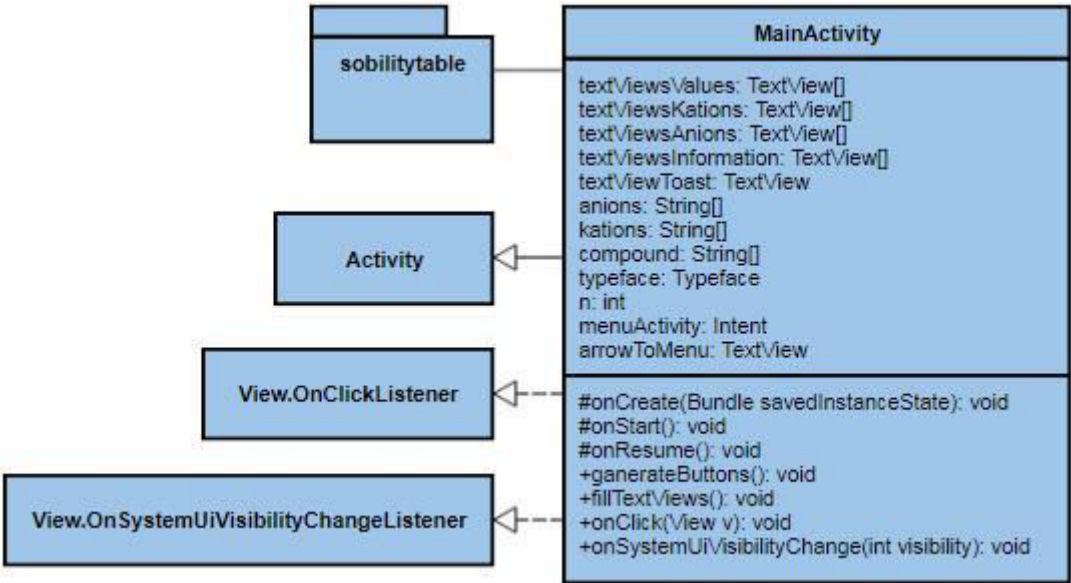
sobilitytable

Activity

View.OnClickListener

View.OnSystemUiVisibilityChangeListener

MainActivity

textViewsValues: TextView[]
textViewsKations: TextView[]
textViewsAnions: TextView[]
textViewsInformation: TextView[]
textViewToast: TextView
anions: String[]
kations: String[]
compound: String[]
typeface: Typeface
n: int
menuActivity: Intent
arrowToMenu: TextView

#onCreate(Bundle savedInstanceState): void
#onStart(): void
#onResume(): void
+ganerateButtons(): void
+fillTextViews(): void
+onClick(View v): void
+onSystemUiVisibilityChange(int visibility): void